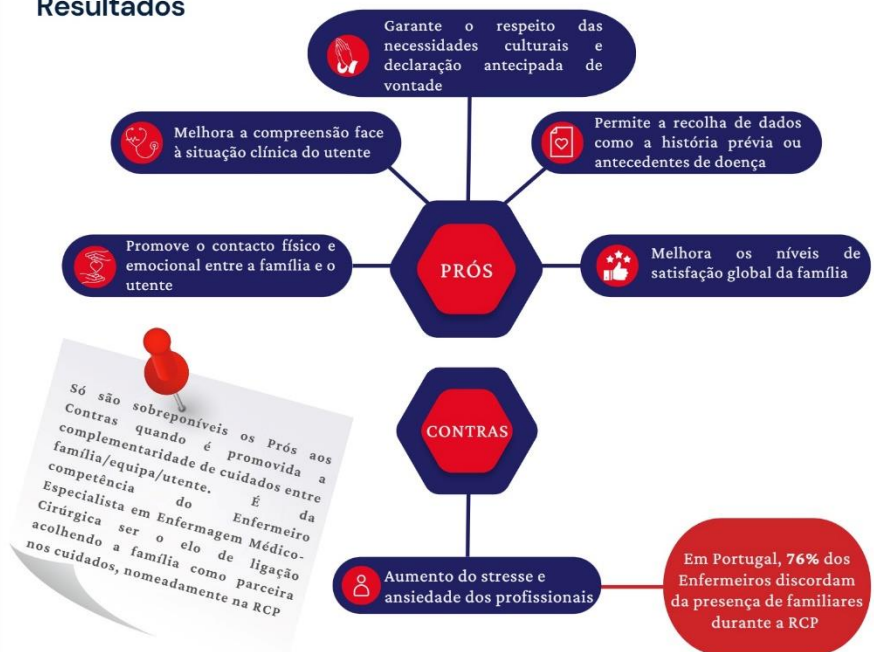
Resultados

Garante o respeito das necessidades culturais e declaração antecipada de vontade

Melhora a compreensão face à situação clínica do utente

Permite a recolha de dados como a história prévia ou antecedentes de doença

Promove o contacto físico e emocional entre a família e o utente

PRÓS

Melhora os níveis de satisfação global da família

Só são sobreponíveis os Prós aos Contras quando é promovida a complementaridade de cuidados entre família/equipa/utente. É da competência do Enfermeiro Especialista em Enfermagem Médico-Cirúrgica ser o elo de ligação acolhendo a família como parceira nos cuidados, nomeadamente na RCP

CONTRAS

Aumento do stresse e ansiedade dos profissionais

Em Portugal, **76%** dos Enfermeiros discordam da presença de familiares durante a RCP